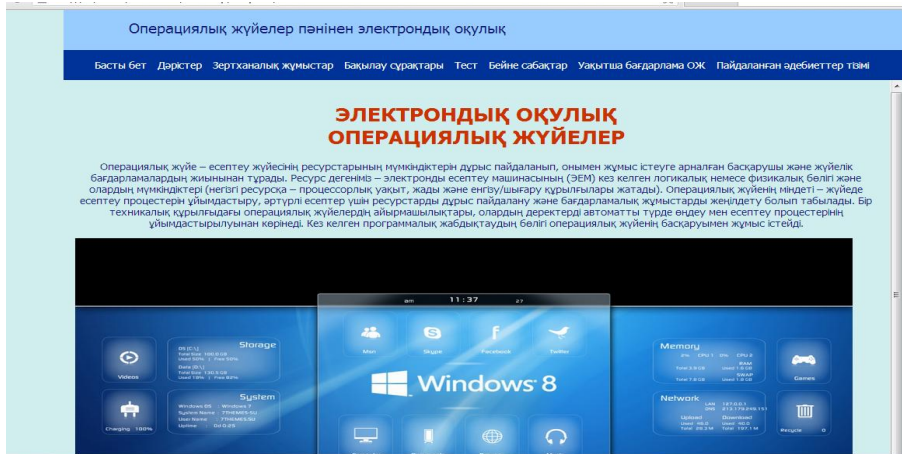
Операциялық жүйелер пәнінен электрондық оқулық

Басты бет Дәрістер Зертханалық жұмыстар Бақылау сұрақтары Тест Бейне сабақтар Уақытша бағдарлама ОЖ Пайдаланған әдебиеттер тізімі

ЭЛЕКТРОНДЫҚ ОҚУЛЫҚ
ОПЕРАЦИЯЛЫҚ ЖҮЙЕЛЕР

Операциялық жүйе – есептеу жүйесінің ресурстарының мүмкіндіктерін дұрыс пайдаланып, онымен жұмыс істеуге арналған басқарушы және жүйелік бағдарламалардың жиынынан тұрады. Ресурс дегеніміз – электронды есептеу машинасының (ЭЕМ) кез келген логикалық немесе физикалық бөлігі және олардың мүмкіндіктері (негізгі ресурсқа – процессорлық уақыт, жады және енгізу/шығару құрылғылары жатады). Операциялық жүйенің міндеті – жүйеде есептеу процестерін ұйымдастыру, әртүрлі есептер үшін ресурстарды дұрыс пайдалану және бағдарламалық жұмыстарды жеңілдету болып табылады. Бір техникалық құрылғыдағы операциялық жүйелердің айырмашылықтары, олардың деректерді автоматты түрде өңдеу мен есептеу процестерінің ұйымдастырылуынан көрінеді. Кез келген программалық жабдықтаудың бөлігі операциялық жүйенің басқаруымен жұмыс істейді.

am 11:37 27

Storage
Videos
Men Skype Facebook Twitter
Memory
Games
Windows 8
System
Charging 100%
Network
Recycle 0